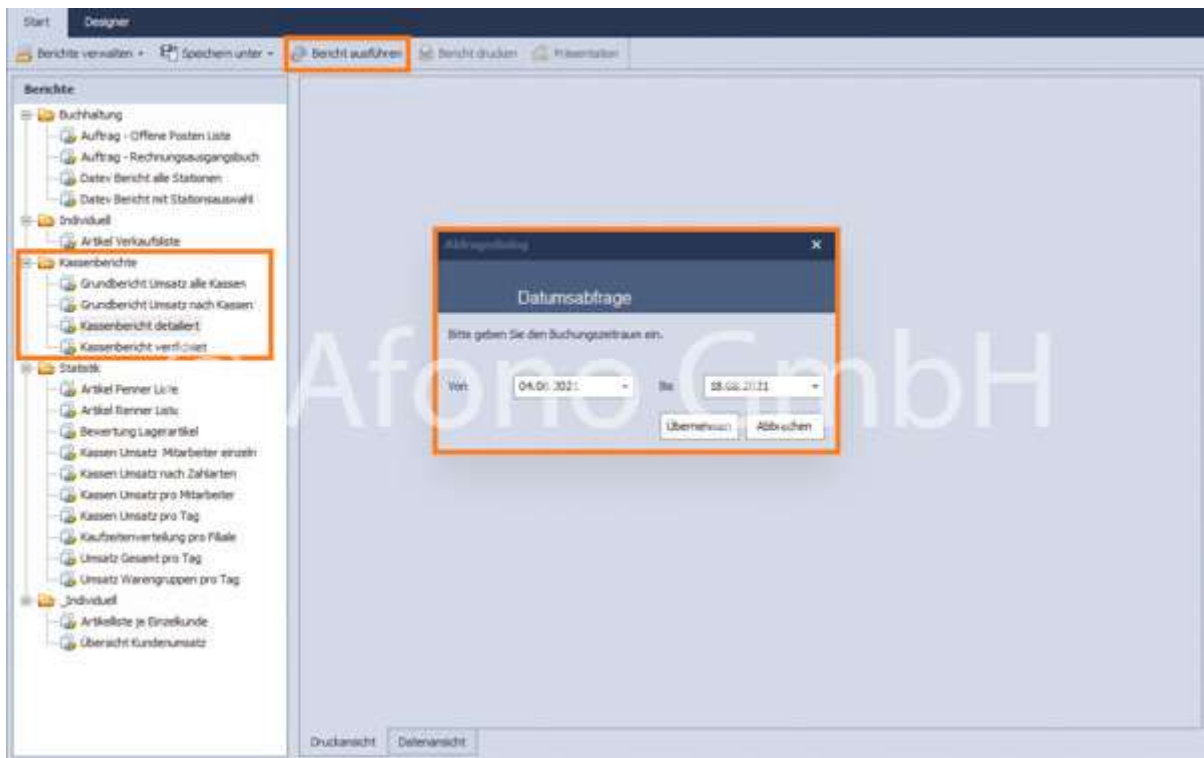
Start
Designer

Berichte verwalten
Speichern unter
Bericht ausführen
Bericht drucken
Präsentation

Berichte
Buchhaltung
Auftrag - Offene Posten Liste
Auftrag - Rechnungsausgangsbuch
Datev Bericht alle Stationen
Datev Bericht mit Stationsauswahl
Individuell
Artikel Verkaufsliste
Kassenberichte
Grundbericht Umsatz alle Kassen
Grundbericht Umsatz nach Kassen
Kassenbericht detailiert
Kassenbericht vereinfacht
Statistik
Artikel Penner Liste
Artikel Renner Liste
Bewertung Lagerartikel
Kassen Umsatz Mitarbeiter einzeln
Kassen Umsatz nach Zahlarten
Kassen Umsatz pro Mitarbeiter
Kassen Umsatz pro Tag
Kaufzeitenverteilung pro Filiale
Umsatz Gesamt pro Tag
Umsatz Warengruppen pro Tag
_Individuell
Artikelliste je Einzelkunde
Übersicht Kundenumsatz

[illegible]
Datumsabfrage
Bitte geben Sie den Buchungszeitraum ein.
Von 04.0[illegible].2021 Bis 18.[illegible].2021
Übernehmen
Abbrechen

Afono GmbH

Druckansicht
Datenansicht